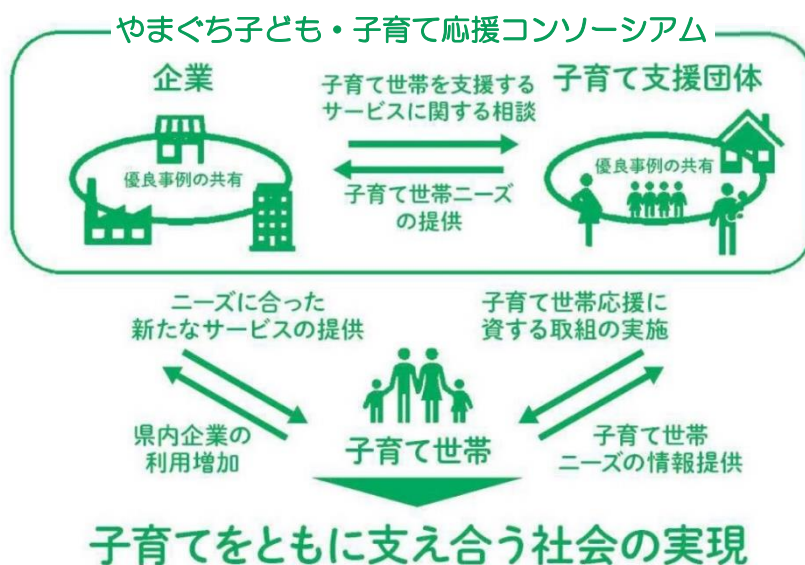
やまぐち子ども・子育て応援コンソーシアム

企業

優良事例の共有

子育て世帯を支援するサービスに関する相談

子育て世帯ニーズの提供

子育て支援団体

優良事例の共有

ニーズに合った新たなサービスの提供

子育て世帯応援に資する取組の実施

県内企業の利用増加

子育て世帯

子育て世帯ニーズの情報提供

子育てをともに支え合う社会の実現